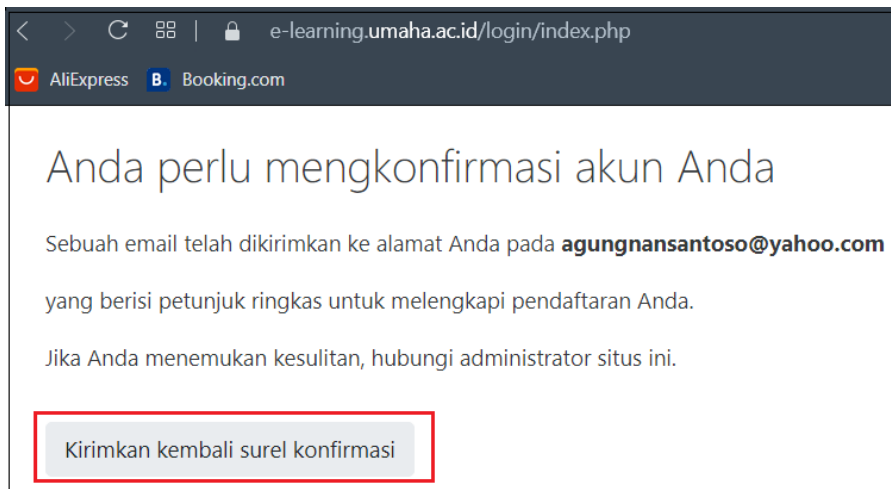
e-learning.umaha.ac.id/login/index.php

AliExpress B. Booking.com

Anda perlu mengkonfirmasi akun Anda

Sebuah email telah dikirimkan ke alamat Anda pada **agungnansantoso@yahoo.com**

yang berisi petunjuk ringkas untuk melengkapi pendaftaran Anda.

Jika Anda menemukan kesulitan, hubungi administrator situs ini.

Kirimkan kembali surel konfirmasi